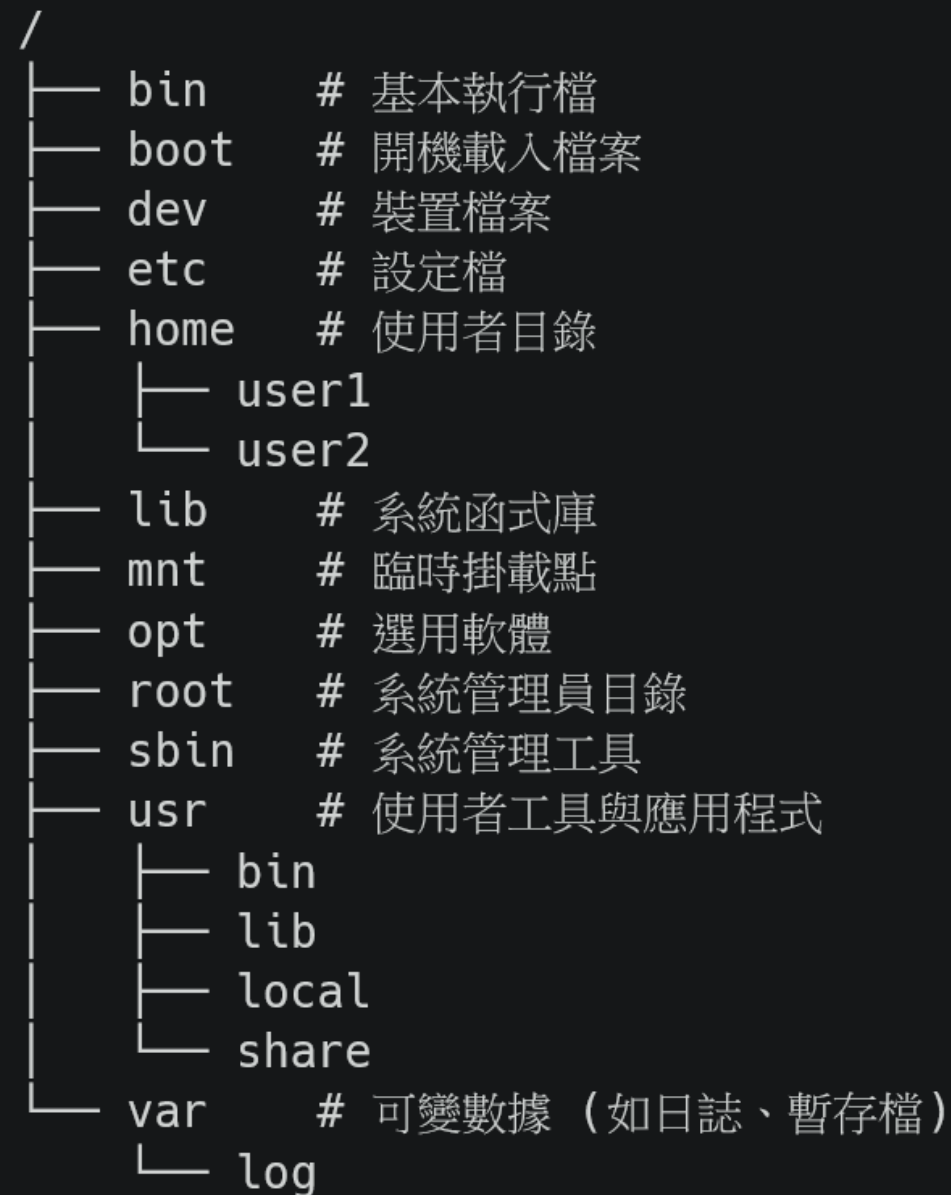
/
├── bin    # 基本執行檔
├── boot   # 開機載入檔案
├── dev    # 裝置檔案
├── etc    # 設定檔
├── home   # 使用者目錄
│   ├── user1
│   └── user2
├── lib    # 系統函式庫
├── mnt    # 臨時掛載點
├── opt    # 選用軟體
├── root   # 系統管理員目錄
├── sbin   # 系統管理工具
├── usr    # 使用者工具與應用程式
│   ├── bin
│   ├── lib
│   ├── local
│   └── share
└── var    # 可變數據（如日誌、暫存檔）
    └── log